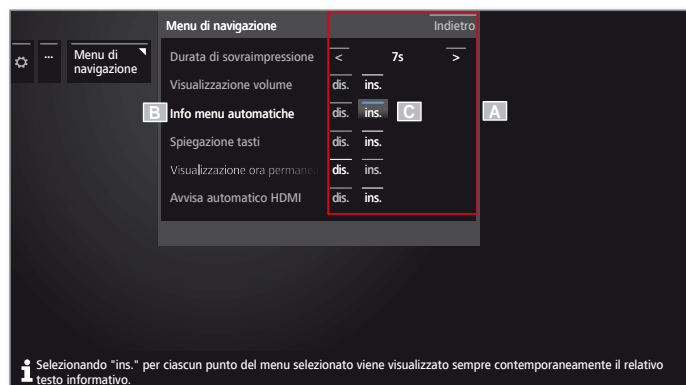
Menu di navigazione

Indietro

...

Menu di navigazione

Durata di sovraimpressione

<

7s

>

Visualizzazione volume

dis.

ins.

B

Info menu automatiche

dis.

ins.

C

A

Spiegazione tasti

dis.

ins.

Visualizzazione ora permane

dis.

ins.

Avvisa automatico HDMI

dis.

ins.

i Selezionando "ins." per ciascun punto del menu selezionato viene visualizzato sempre contemporaneamente il relativo testo informativo.